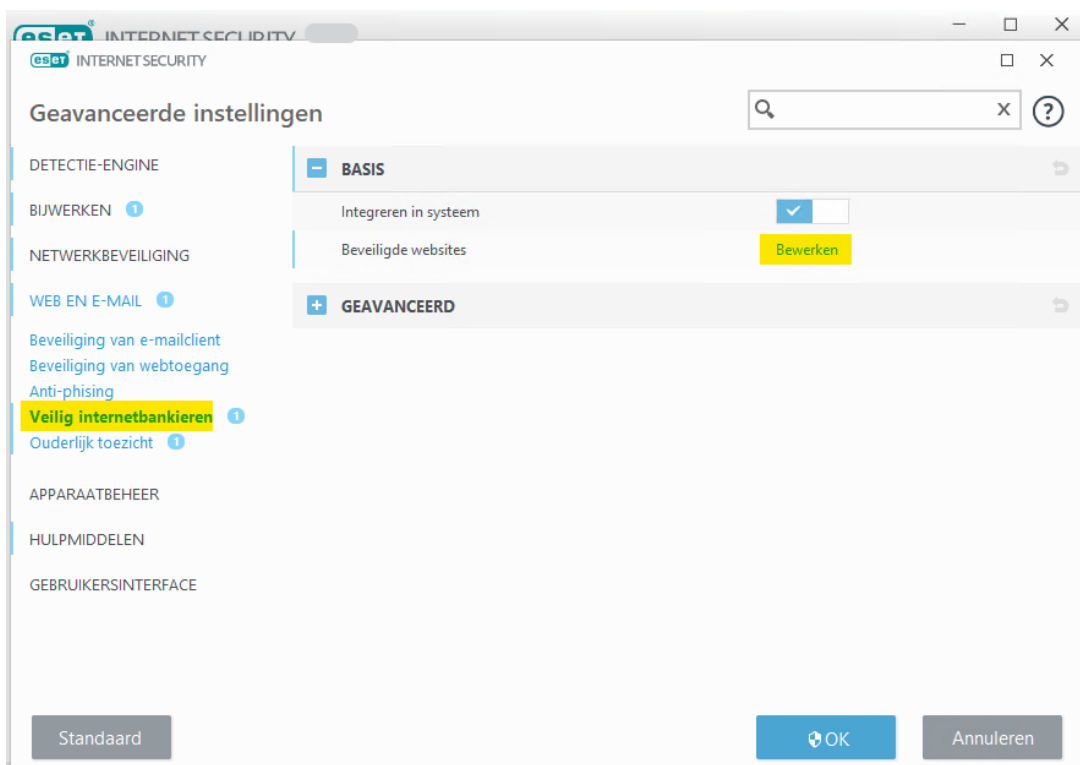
eset INTERNET SECURITY

eset INTERNET SECURITY

Geavanceerde instellingen

DETECTIE-ENGINE
BIJWERKEN 1
NETWERKBEVEILIGING
WEB EN E-MAIL 1
Beveiliging van e-mailclient
Beveiliging van webtoegang
Anti-phising
Veilig internetbankieren 1
Ouderlijk toezicht 1
APPARAATBEHEER
HULPMIDDELEN
GEBRUIKERSINTERFACE

BASIS
Integreren in systeem
Beveiligde websites Bewerken

GEAVANCEERD

Standaard
OK
Annuleren